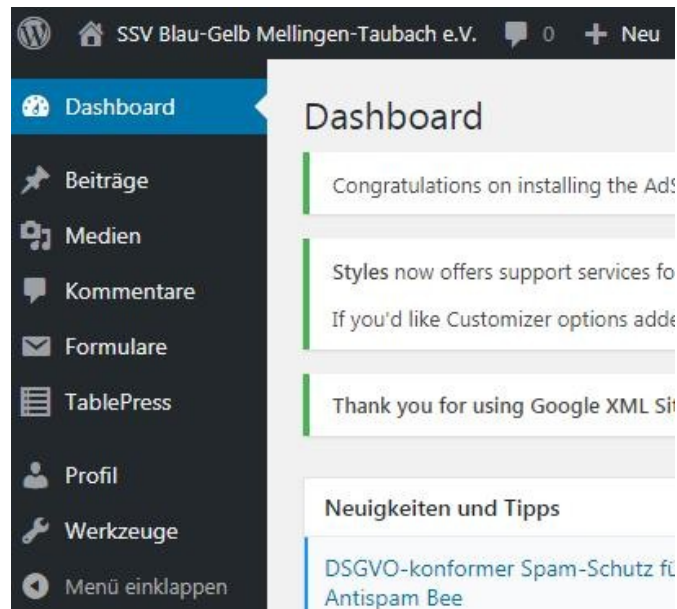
SSV Blau-Gelb Mellingen-Taubach e.V. 0 Neu

Dashboard
Beiträge
Medien
Kommentare
Formulare
TablePress
Profil
Werkzeuge
Menü einklappen

Dashboard

Congratulations on installing the AdS

Styles now offers support services fo

If you'd like Customizer options adde

Thank you for using Google XML Sit

Neuigkeiten und Tipps

DSGVO-konformer Spam-Schutz fü
Antispam Bee